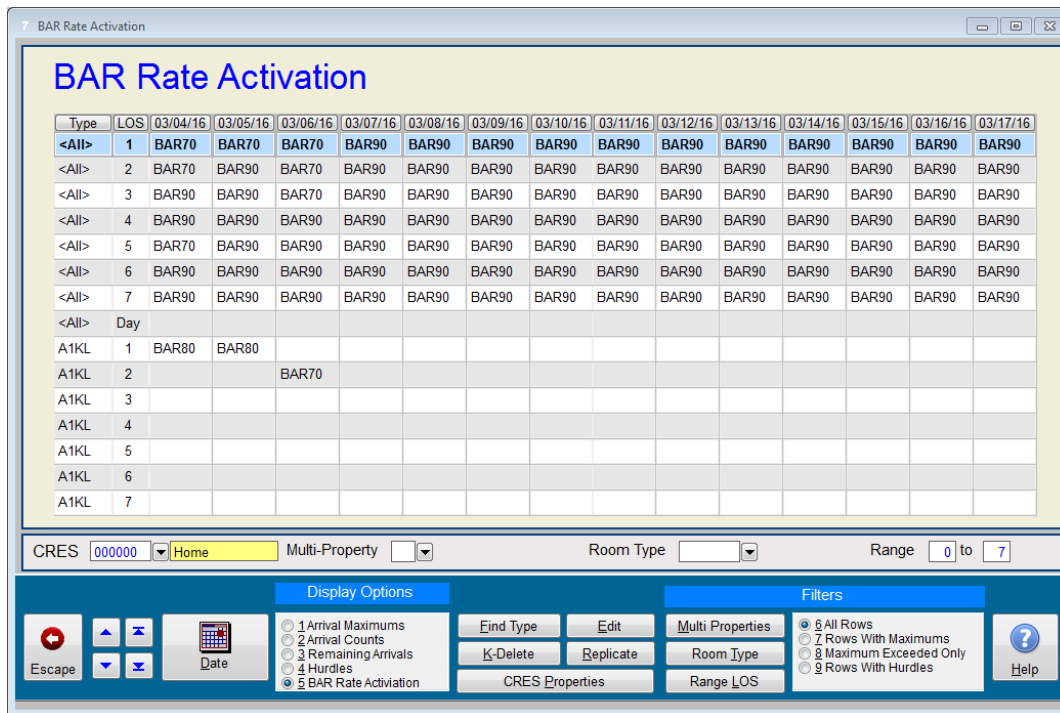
BAR Rate Activation

BAR Rate Activation

| Type | LOS | 03/04/16 | 03/05/16 | 03/06/16 | 03/07/16 | 03/08/16 | 03/09/16 | 03/10/16 | 03/11/16 | 03/12/16 | 03/13/16 | 03/14/16 | 03/15/16 | 03/16/16 | 03/17/16 |
|---|---|---|---|---|---|---|---|---|---|---|---|---|---|---|---|
| <All> | 1 | BAR70 | BAR70 | BAR70 | BAR90 | BAR90 | BAR90 | BAR90 | BAR90 | BAR90 | BAR90 | BAR90 | BAR90 | BAR90 | BAR90 |
| <All> | 2 | BAR70 | BAR90 | BAR70 | BAR90 | BAR90 | BAR90 | BAR90 | BAR90 | BAR90 | BAR90 | BAR90 | BAR90 | BAR90 | BAR90 |
| <All> | 3 | BAR90 | BAR90 | BAR70 | BAR90 | BAR90 | BAR90 | BAR90 | BAR90 | BAR90 | BAR90 | BAR90 | BAR90 | BAR90 | BAR90 |
| <All> | 4 | BAR90 | BAR90 | BAR90 | BAR90 | BAR90 | BAR90 | BAR90 | BAR90 | BAR90 | BAR90 | BAR90 | BAR90 | BAR90 | BAR90 |
| <All> | 5 | BAR70 | BAR90 | BAR90 | BAR90 | BAR90 | BAR90 | BAR90 | BAR90 | BAR90 | BAR90 | BAR90 | BAR90 | BAR90 | BAR90 |
| <All> | 6 | BAR90 | BAR90 | BAR90 | BAR90 | BAR90 | BAR90 | BAR90 | BAR90 | BAR90 | BAR90 | BAR90 | BAR90 | BAR90 | BAR90 |
| <All> | 7 | BAR90 | BAR90 | BAR90 | BAR90 | BAR90 | BAR90 | BAR90 | BAR90 | BAR90 | BAR90 | BAR90 | BAR90 | BAR90 | BAR90 |
| <All> | Day | | | | | | | | | | | | | | |
| A1KL | 1 | BAR80 | BAR80 | | | | | | | | | | | | |
| A1KL | 2 | | | BAR70 | | | | | | | | | | | |
| A1KL | 3 | | | | | | | | | | | | | | |
| A1KL | 4 | | | | | | | | | | | | | | |
| A1KL | 5 | | | | | | | | | | | | | | |
| A1KL | 6 | | | | | | | | | | | | | | |
| A1KL | 7 | | | | | | | | | | | | | | |

CRES 000000 Home Multi-Property Room Type Range 0 to 7

Escape Date

Display Options
1 Arrival Maximums
2 Arrival Counts
3 Remaining Arrivals
4 Hurdles
5 BAR Rate Activation

Find Type Edit K-Delete Replicate CRES Properties

Filters
Multi Properties Room Type Range LOS
6 All Rows
7 Rows With Maximums
8 Maximum Exceeded Only
9 Rows With Hurdles

Help